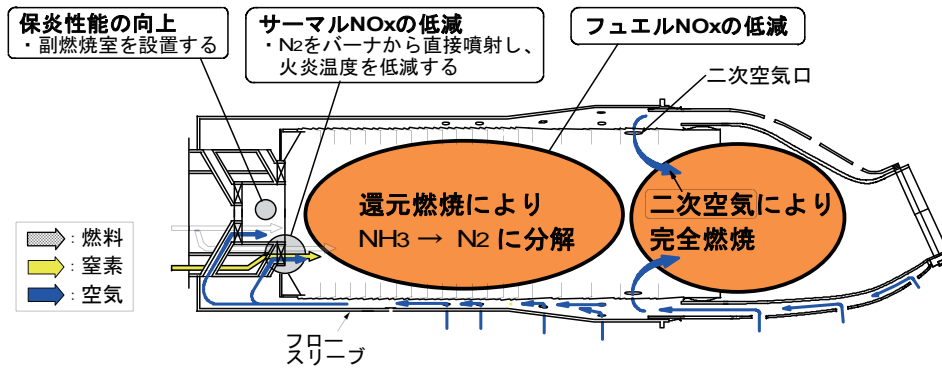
保炎性能の向上
・副燃焼室を設置する

サーマルNOxの低減
・$N_2$をバーナから直接噴射し、火炎温度を低減する

フュエルNOxの低減

二次空気口

: 燃料
: 窒素
: 空気

還元燃焼により
$NH_3$ → $N_2$ に分解

二次空気により
完全燃焼

フロー
スリーブ